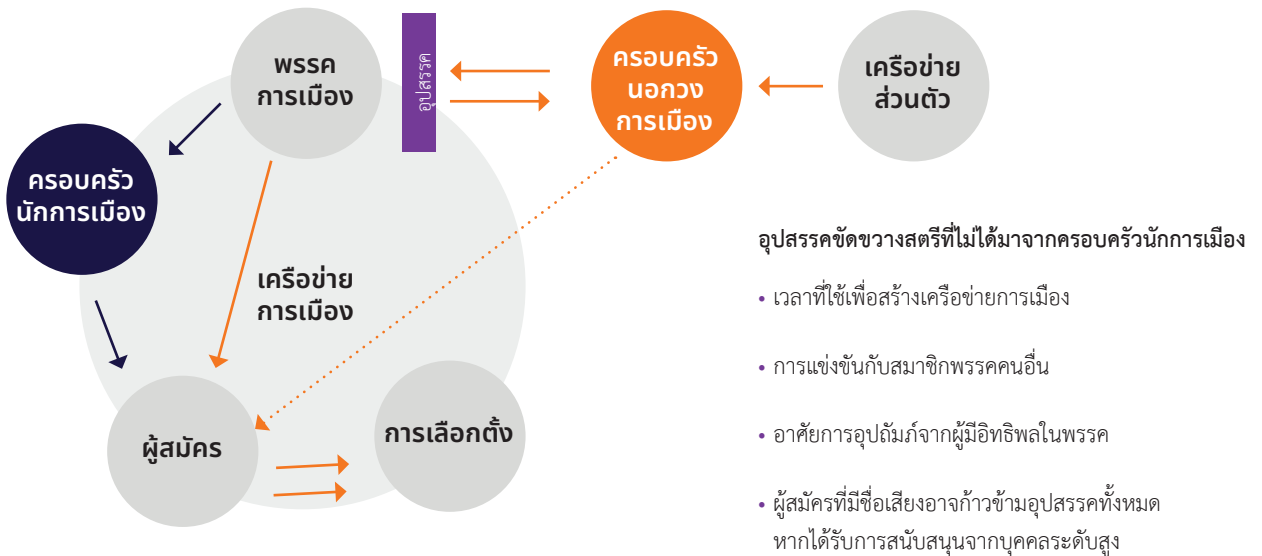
พรรค
การเมือง

อุปสรรค

ครอบครัว
นอกวง
การเมือง

เครือข่าย
ส่วนตัว

ครอบครัว
นักการเมือง

เครือข่าย
การเมือง

ผู้สมัคร

การเลือกตั้ง

อุปสรรคขัดขวางสตรีที่ไม่ได้มาจากครอบครัวนักการเมือง

• เวลาที่ใช้เพื่อสร้างเครือข่ายการเมือง

• การแข่งขันกับสมาชิกพรรคคนอื่น

• อาศัยการอุปถัมภ์จากผู้มีอิทธิพลในพรรค

• ผู้สมัครที่มีชื่อเสียงอาจก้าวข้ามอุปสรรคทั้งหมด หากได้รับการสนับสนุนจากบุคคลระดับสูง